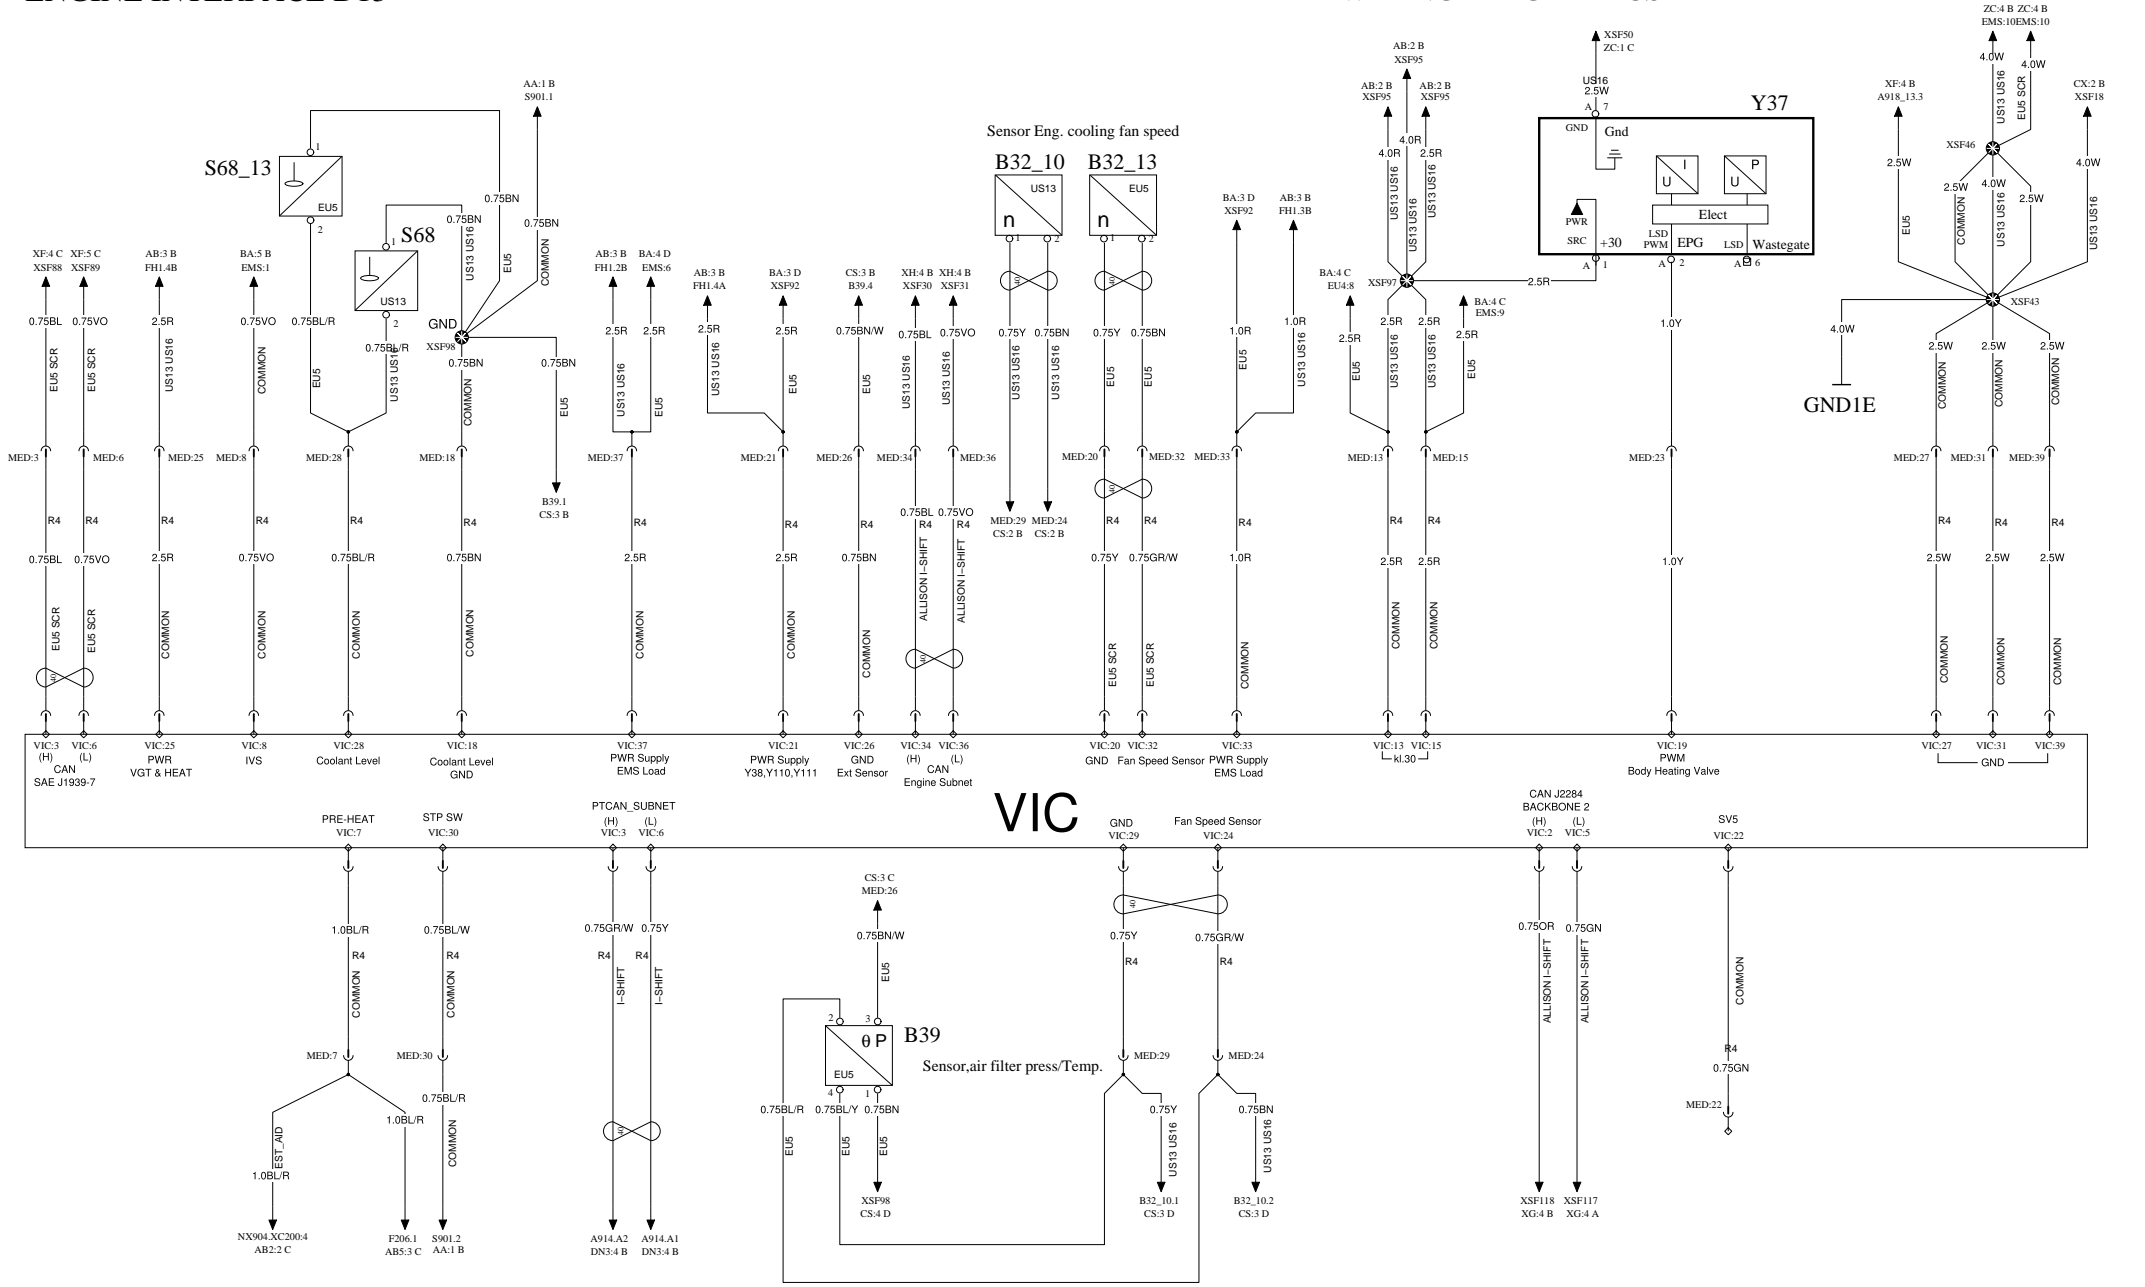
ENGINE INTERFACE D13

S68_13
EU5
S68
US13
GND
XSF98
AA:1 B
S901.1
0.75BN
0.75BN
US13 US16
EU5
COMMON
0.75BN
XF:4 C XSF88
XF:5 C XSF89
AB:3 B FH1.4B
BA:5 B EMS:1
0.75BL 0.75VO 2.5R 0.75VO 0.75BL/R 0.75BL/R 0.75BN 0.75BN
EU5 SCR EU5 SCR US13 US16 COMMON EU5 US13 US16 COMMON EU5
B39.1 CS:3 B
MED:3 MED:6 MED:25 MED:8 MED:28 MED:18
R4 R4 R4 R4 R4 R4
0.75BL 0.75VO 2.5R 0.75VO 0.75BL/R 0.75BN
EU5 SCR EU5 SCR COMMON COMMON COMMON COMMON

AB:3 B FH1.2B
BA:4 D EMS:6
AB:3 B FH1.4A
BA:3 D XSF92
CS:3 B B39.4
XH:4 B XSF30
XH:4 B XSF31
2.5R 2.5R 2.5R 2.5R 0.75BN/W 0.75BL 0.75VO
US13 US16 EU5 US13 US16 EU5 EU5 US13 US16 US13 US16
MED:37 MED:21 MED:26 MED:34 MED:36
0.75BL 0.75VO
R4 R4 R4 R4 R4
2.5R 2.5R 0.75BN
ALLISON I-SHIFT ALLISON I-SHIFT
COMMON COMMON COMMON

Sensor Eng. cooling fan speed
B32_10 B32_13
US13 EU5
n n
0.75Y 0.75BN 0.75Y 0.75BN
US13 US16 US13 US16 EU5 EU5
MED:29 CS:2 B MED:24 CS:2 B
MED:20 MED:32
R4 R4
0.75Y 0.75GR/W
EU5 SCR EU5 SCR

BA:3 D XSF92
AB:3 B FH1.3B
1.0R 1.0R
EU5 US13 US16
MED:33
R4
1.0R
COMMON

AB:2 B XSF95
AB:2 B XSF95
AB:2 B XSF95
4.0R 4.0R 2.5R
US13 US16 US13 US16 US13 US16
BA:4 C EU4:8
XSF97
BA:4 C EMS:9
2.5R 2.5R 2.5R 2.5R
EU5 US13 US16 US13 US16 EU5
MED:13 MED:15
R4 R4
2.5R 2.5R
COMMON COMMON
2.5R

XSF50 ZC:1 C
US16 2.5W
A 7
Y37
GND Gnd
U I U P
Elect
PWR SRC +30
LSD PWM EPG
LSD Wastegate
A 1 A 2 A 6
1.0Y
MED:23
1.0Y

ZC:4 B EMS:10
ZC:4 B EMS:10
4.0W 4.0W
US13 US16 EU5 SCR
XF:4 B A918_13.3
XSF46
CX:2 B XSF18
2.5W 2.5W 4.0W 2.5W 4.0W
EU5 COMMON US13 US16 US13 US16
XSF43
4.0W
GND1E
2.5W 2.5W 2.5W
COMMON COMMON COMMON
MED:27 MED:31 MED:39
R4 R4 R4
2.5W 2.5W 2.5W
COMMON COMMON COMMON

VIC:3 (H) VIC:6 (L) CAN SAE J1939-7
VIC:25 PWR VGT & HEAT
VIC:8 IVS
VIC:28 Coolant Level
VIC:18 Coolant Level GND
VIC:37 PWR Supply EMS Load
VIC:21 PWR Supply Y38,Y110,Y111
VIC:26 GND Ext Sensor
VIC:34 (H) VIC:36 (L) CAN Engine Subnet
VIC:20 GND
VIC:32 Fan Speed Sensor
VIC:33 PWR Supply EMS Load
VIC:13 VIC:15 kl.30
VIC:19 PWM Body Heating Valve
VIC:27 VIC:31 VIC:39 GND

VIC

PRE-HEAT VIC:7
STP SW VIC:30
PTCAN_SUBNET (H) VIC:3 (L) VIC:6
GND VIC:29
Fan Speed Sensor VIC:24
CAN J2284 BACKBONE 2 (H) VIC:2 (L) VIC:5
SV5 VIC:22

1.0BL/R 0.75BL/W 0.75GR/W 0.75Y
R4 R4 R4 R4
COMMON COMMON I-SHIFT I-SHIFT
MED:7 MED:30
0.75BL/R
1.0BL/R
EST_AID
1.0BL/R
COMMON
NX904.XC200:4 AB2:2 C
F206.1 AB5:3 C
S901.2 AA:1 B
A914.A2 DN3:4 B
A914.A1 DN3:4 B

CS:3 C MED:26
0.75BN/W
EU5
B39
Sensor,air filter press/Temp.
θ P
EU5
0.75BL/R 0.75BL/Y 0.75BN
EU5 EU5 EU5
XSF98 CS:4 D

0.75Y 0.75GR/W
R4 R4
MED:29 MED:24
0.75Y 0.75BN
US13 US16 US13 US16
B32_10.1 CS:3 D
B32_10.2 CS:3 D

0.75OR 0.75GN
ALLISON I-SHIFT ALLISON I-SHIFT
XSF118 XG:4 B
XSF117 XG:4 A
COMMON
R4
0.75GN
MED:22